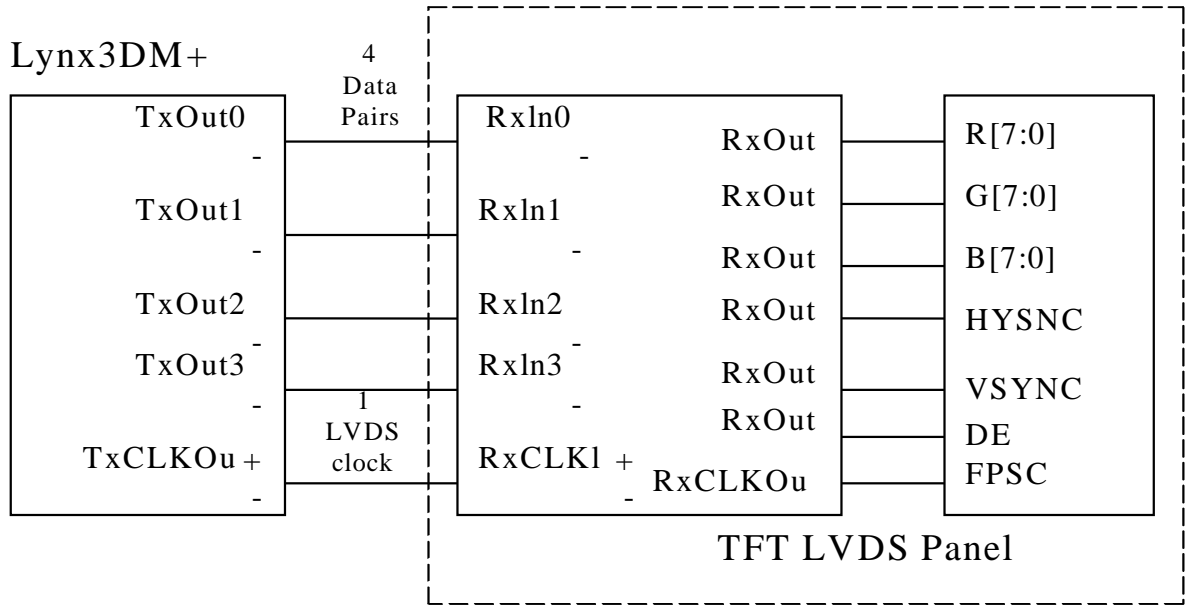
Lynx3DM+

4
Data
Pairs

TxOut0
-
TxOut1
-
TxOut2
-
TxOut3
-
TxCLKOu +
-

1
LVDS
clock

Rxln0
-
Rxln1
-
Rxln2
-
Rxln3
-
RxCLKl +
-

RxOut
RxOut
RxOut
RxOut
RxOut
RxOut
RxCLKOu

R[7:0]
G[7:0]
B[7:0]
HYSNC
VSYNC
DE
FPSC

TFT LVDS Panel